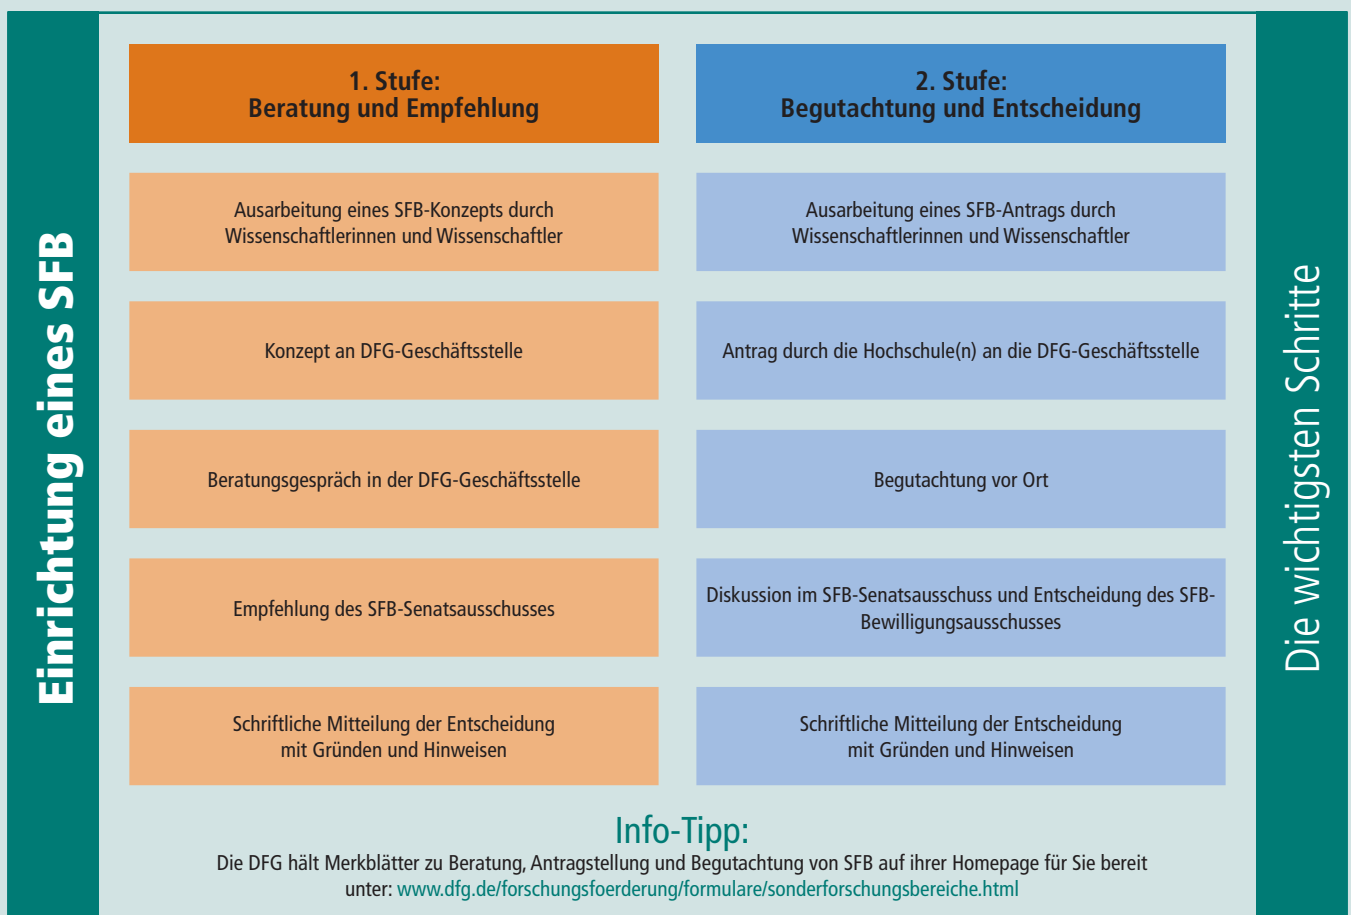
Einrichtung eines SFB

1. Stufe:
Beratung und Empfehlung

Ausarbeitung eines SFB-Konzepts durch Wissenschaftlerinnen und Wissenschaftler

Konzept an DFG-Geschäftsstelle

Beratungsgespräch in der DFG-Geschäftsstelle

Empfehlung des SFB-Senatsausschusses

Schriftliche Mitteilung der Entscheidung mit Gründen und Hinweisen

2. Stufe:
Begutachtung und Entscheidung

Ausarbeitung eines SFB-Antrags durch Wissenschaftlerinnen und Wissenschaftler

Antrag durch die Hochschule(n) an die DFG-Geschäftsstelle

Begutachtung vor Ort

Diskussion im SFB-Senatsausschuss und Entscheidung des SFB-Bewilligungsausschusses

Schriftliche Mitteilung der Entscheidung mit Gründen und Hinweisen

Die wichtigsten Schritte

Info-Tipp:
Die DFG hält Merkblätter zu Beratung, Antragstellung und Begutachtung von SFB auf ihrer Homepage für Sie bereit unter: www.dfg.de/forschungsfoerderung/formulare/sonderforschungsbereiche.html